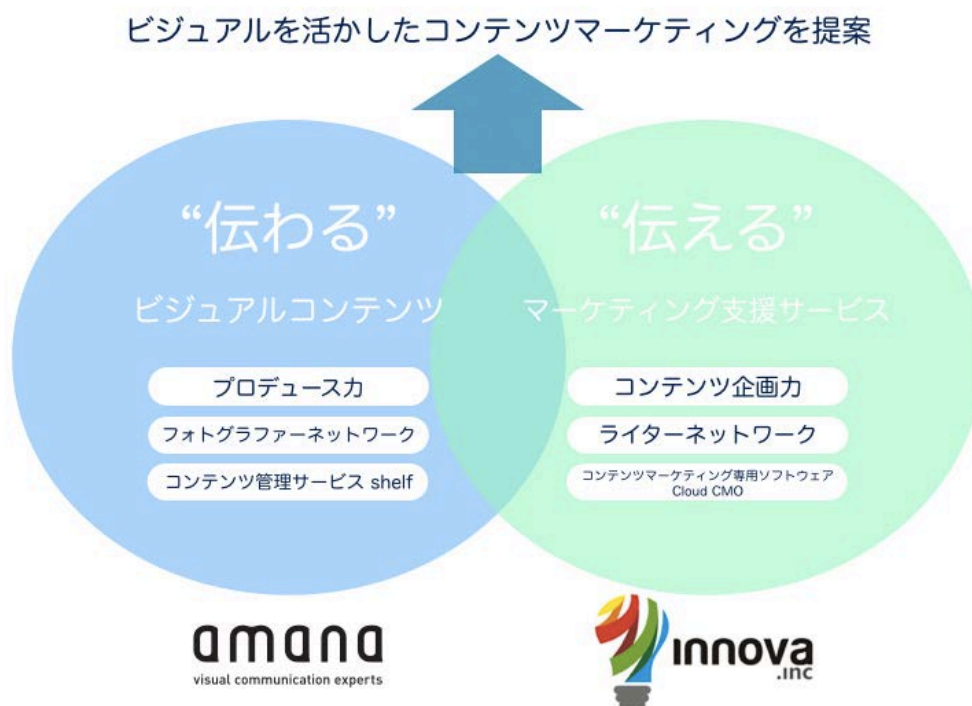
ビジュアルを活かしたコンテンツマーケティングを提案

"伝わる"
ビジュアルコンテンツ

プロデュース力
フォトグラファーネットワーク
コンテンツ管理サービス shelf

"伝える"
マーケティング支援サービス

コンテンツ企画力
ライターネットワーク
コンテンツマーケティング専用ソフトウェア Cloud CMO

amana
visual communication experts

innova .inc